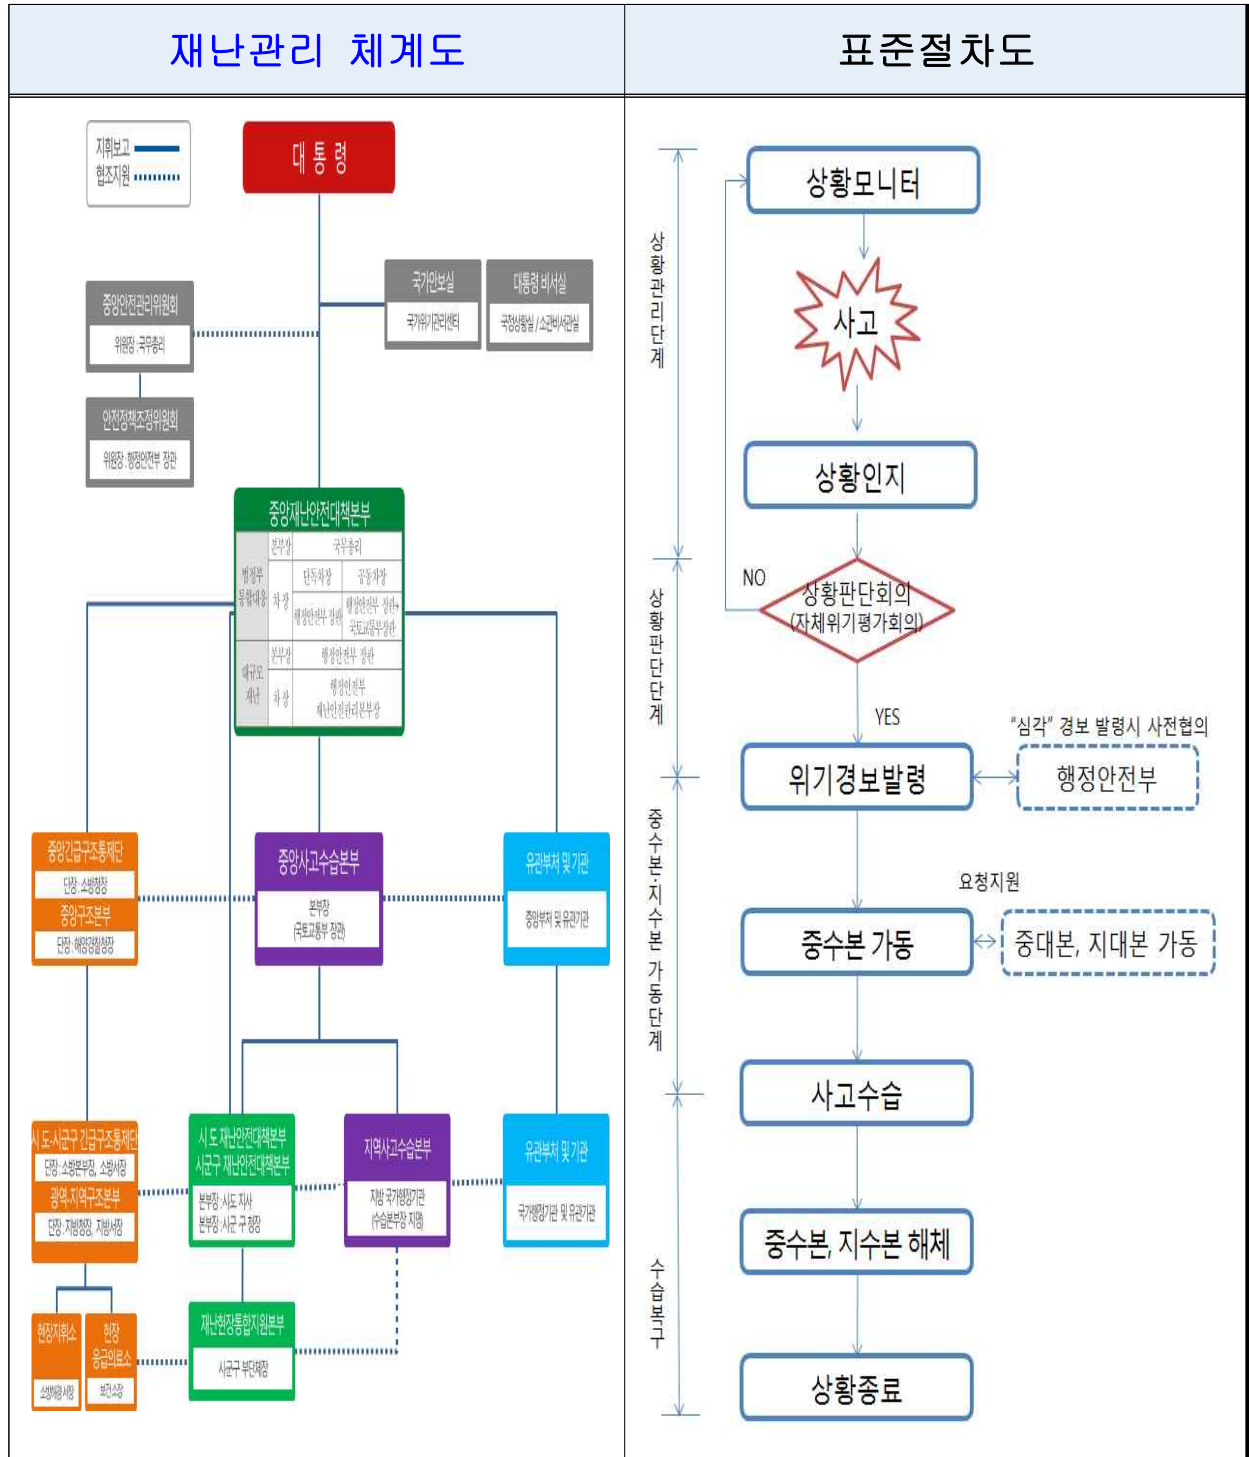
재난관리 체계도

표준절차도

지휘보고
협조지원

대통령

국가안보실
국가위기관리센터

대통령 비서실
국정상황실 / 소관비서관실

중앙안전관리위원회
위원장 : 국무총리

안전정책조정위원회
위원장 : 행정안전부 장관

중앙재난안전대책본부

| 행정부 통합대응 | 본부장 | 국무총리 |
|---|---|---|
| | 차장 | 단독차장 / 공동차장 |
| | | 행정안전부 장관 / 행정안전부 장관+국토교통부장관 |
| 대규모 재난 | 본부장 | 행정안전부 장관 |
| | 차장 | 행정안전부 재난안전관리본부장 |

중앙긴급구조통제단
단장 : 소방청장
중앙구조본부
단장 : 해양경찰청장

중앙사고수습본부
본부장
(국토교통부 장관)

유관부처 및 기관
중앙부처 및 유관기관

시·도·시군구 긴급구조통제단
단장 : 소방본부장, 소방서장
광역·지역구조본부
단장 : 지방청장, 지방서장

시·도 재난안전대책본부
시군구 재난안전대책본부
본부장 : 시도지사
본부장 : 시군구청장

지역사고수습본부
지방 국가행정기관
(수습본부장 지정)

유관부처 및 기관
국가행정기관 및 유관기관

현장지휘소
소방서장 시장

현장
응급의료소
보건소장

재난현장통합지원본부
시군구 부단체장

상황관리단계

상황판단단계

중수본·지수본 가동단계

수습복구

상황모니터

사고

상황인지

NO

상황판단회의
(자체위기평가회의)

YES

"심각" 경보 발령시 사전협의

위기경보발령

행정안전부

요청지원

중수본 가동

중대본, 지대본 가동

사고수습

중수본, 지수본 해체

상황종료